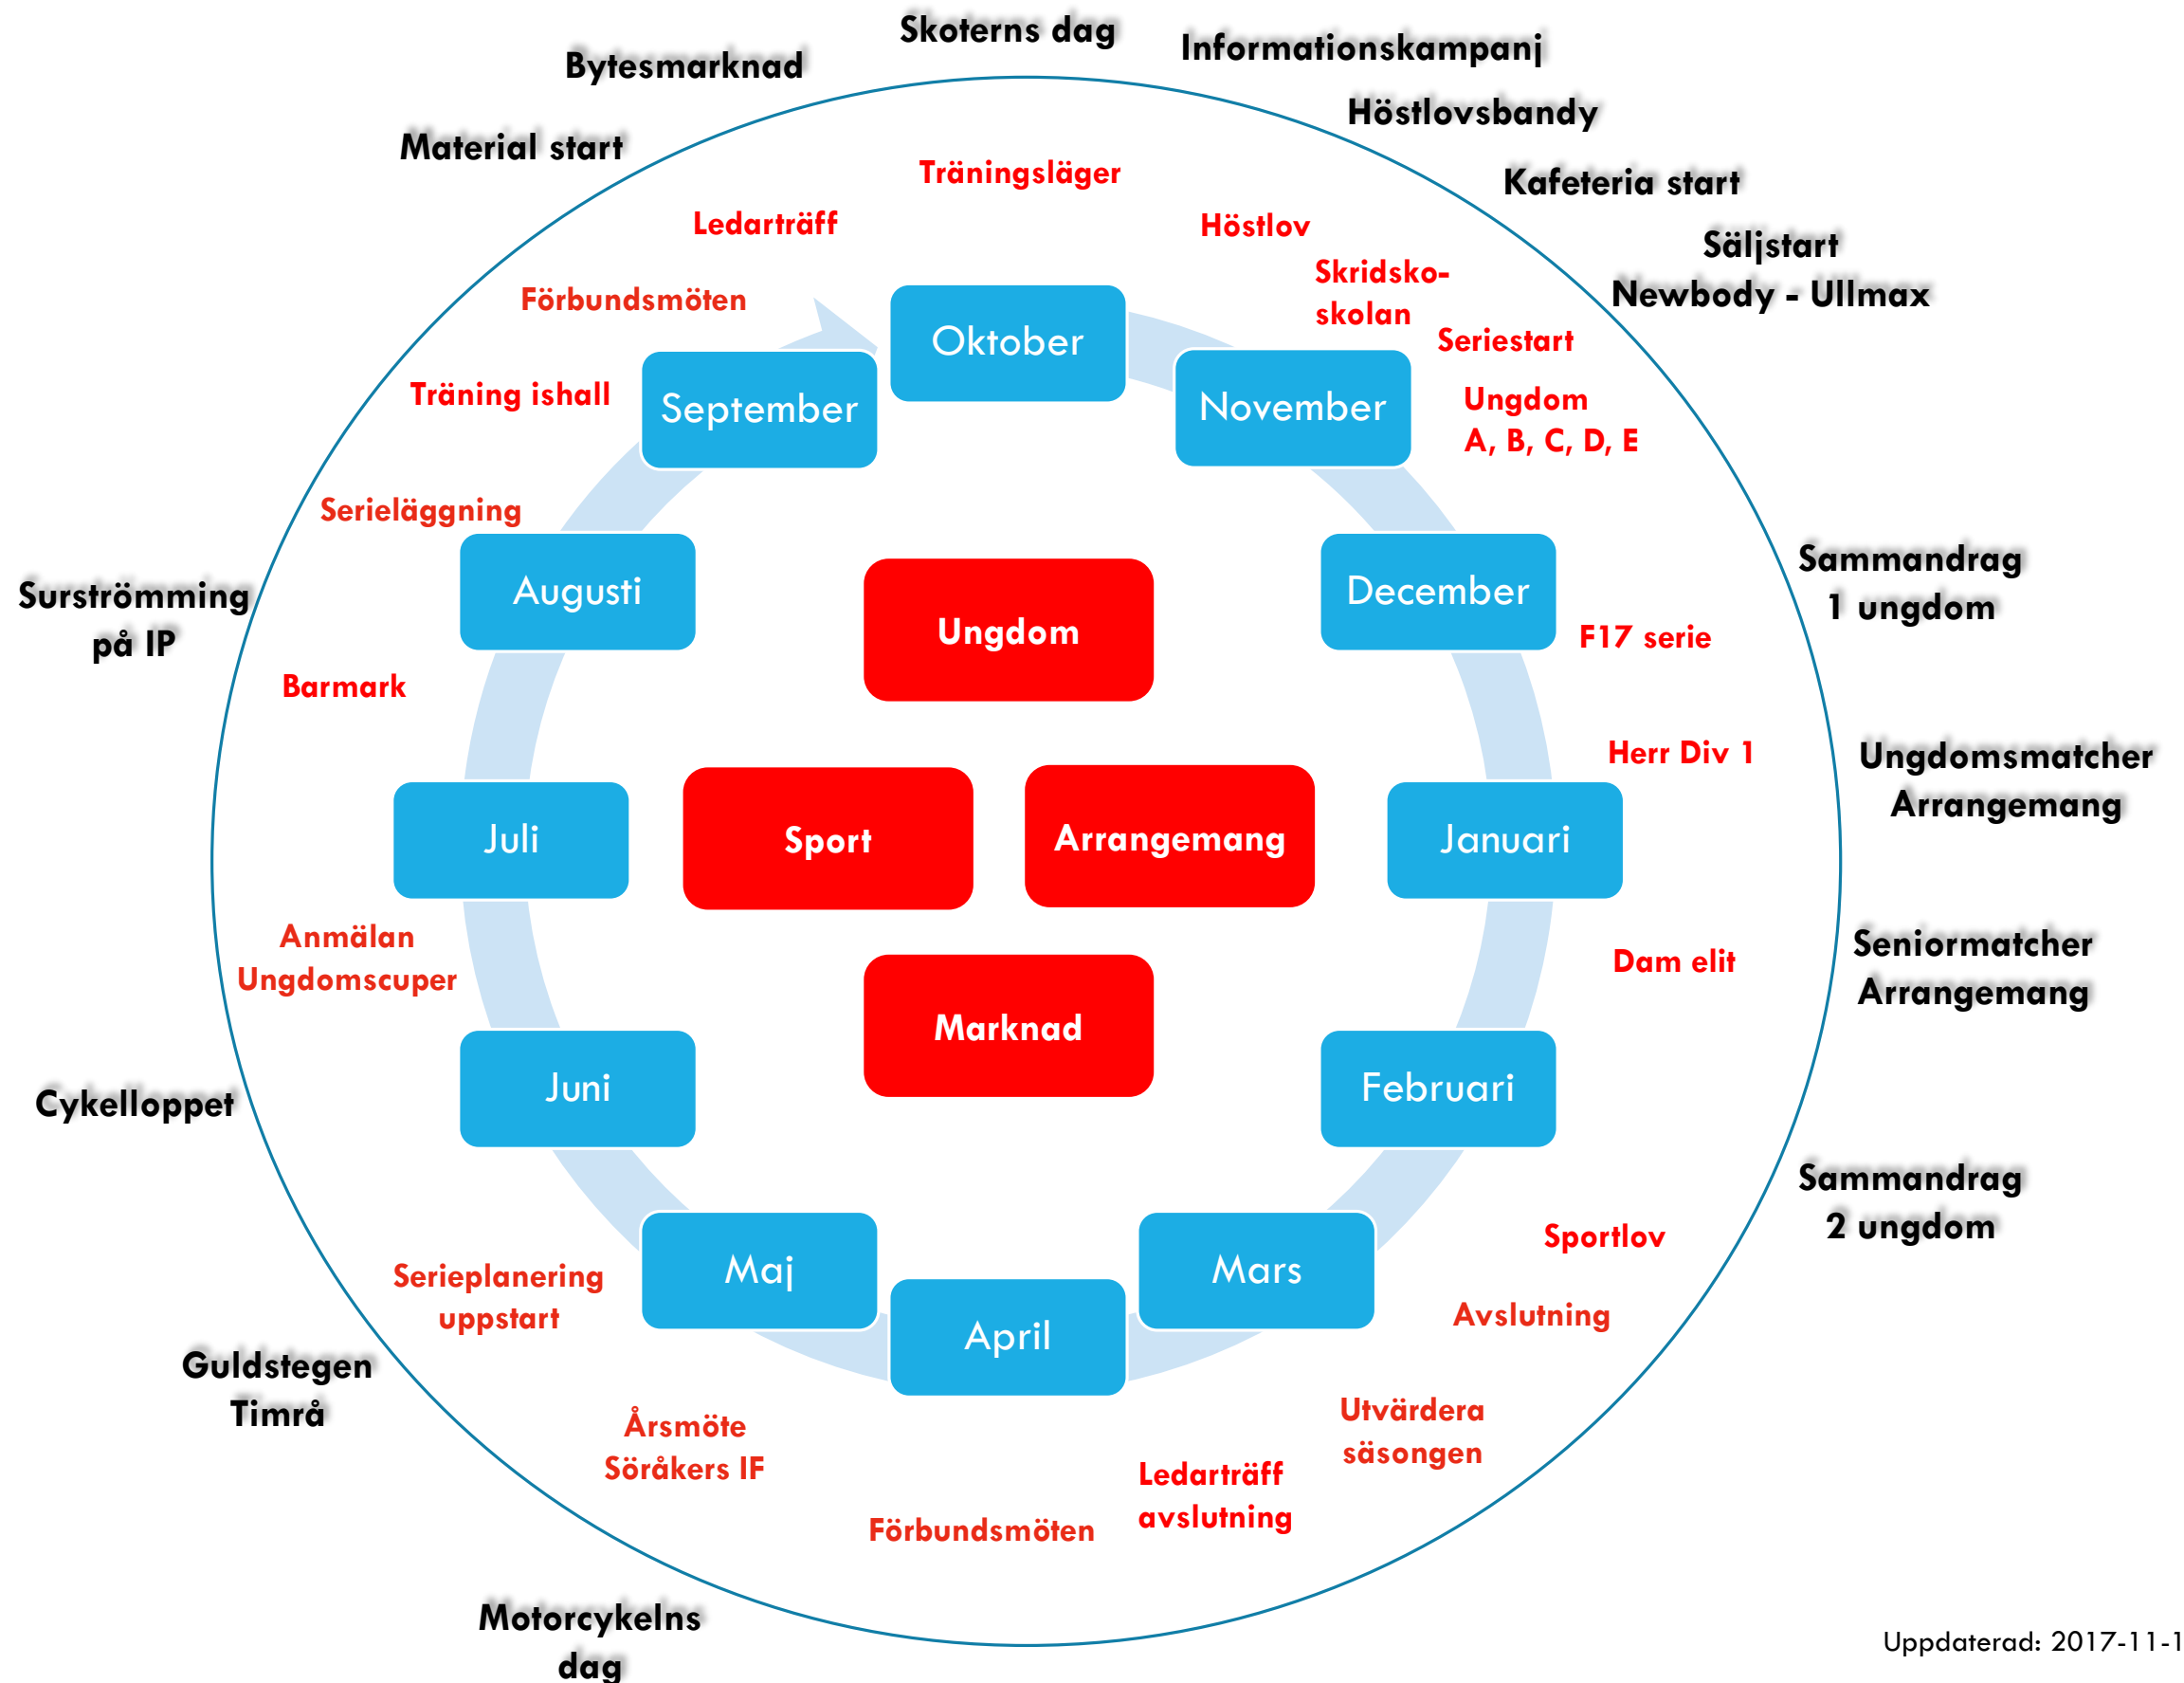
Skoterns dag
Bytesmarknad
Informationskampanj
Höstlovsbandy
Material start
Kafeteria start
Säljstart
Newbody - Ullmax
Träningsläger
Ledarträff
Höstlov
Skridsko-skolan
Förbundsmöten
Seriestart
Ungdom
A, B, C, D, E
Träning ishall
Oktober
September
November
Serieläggning
Augusti
December
Ungdom
Sammandrag
1 ungdom
Surströmming på IP
F17 serie
Barmark
Herr Div 1
Ungdomsmatcher
Arrangemang
Juli
Sport
Arrangemang
Januari
Anmälan
Ungdomscuper
Dam elit
Seniormatcher
Arrangemang
Marknad
Juni
Februari
Cykelloppet
Sammandrag
2 ungdom
Sportlov
Maj
Mars
Serieplanering
uppstart
April
Avslutning
Guldstegen
Timrå
Årsmöte
Söråkers IF
Utvärdera
säsongen
Ledarträff
avslutning
Förbundsmöten
Motorcykelns
dag
Uppdaterad: 2017-11-1